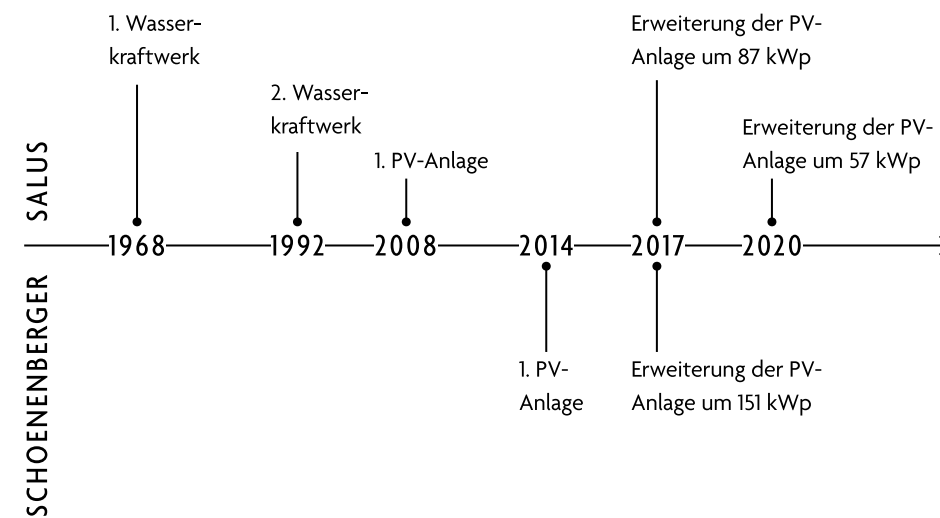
SALUS

1. Wasserkraftwerk

2. Wasserkraftwerk

1. PV-Anlage

Erweiterung der PV-Anlage um 87 kWp

Erweiterung der PV-Anlage um 57 kWp

1968 1992 2008 2014 2017 2020

SCHOENENBERGER

1. PV-Anlage

Erweiterung der PV-Anlage um 151 kWp